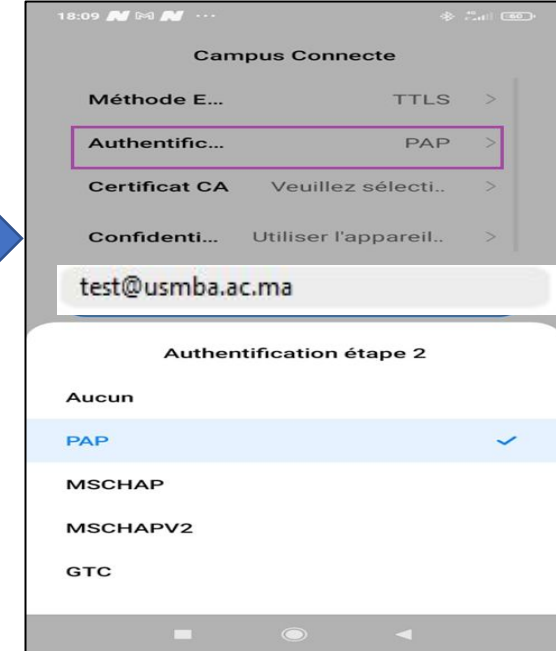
18:09

Campus Connecte

Méthode E... TTLS >

Authentific... PAP >

Certificat CA Veuillez sélecti.. >

Confidenti... Utiliser l'appareil.. >

test@usmba.ac.ma

Authentification étape 2

Aucun

PAP

MSCHAP

MSCHAPV2

GTC